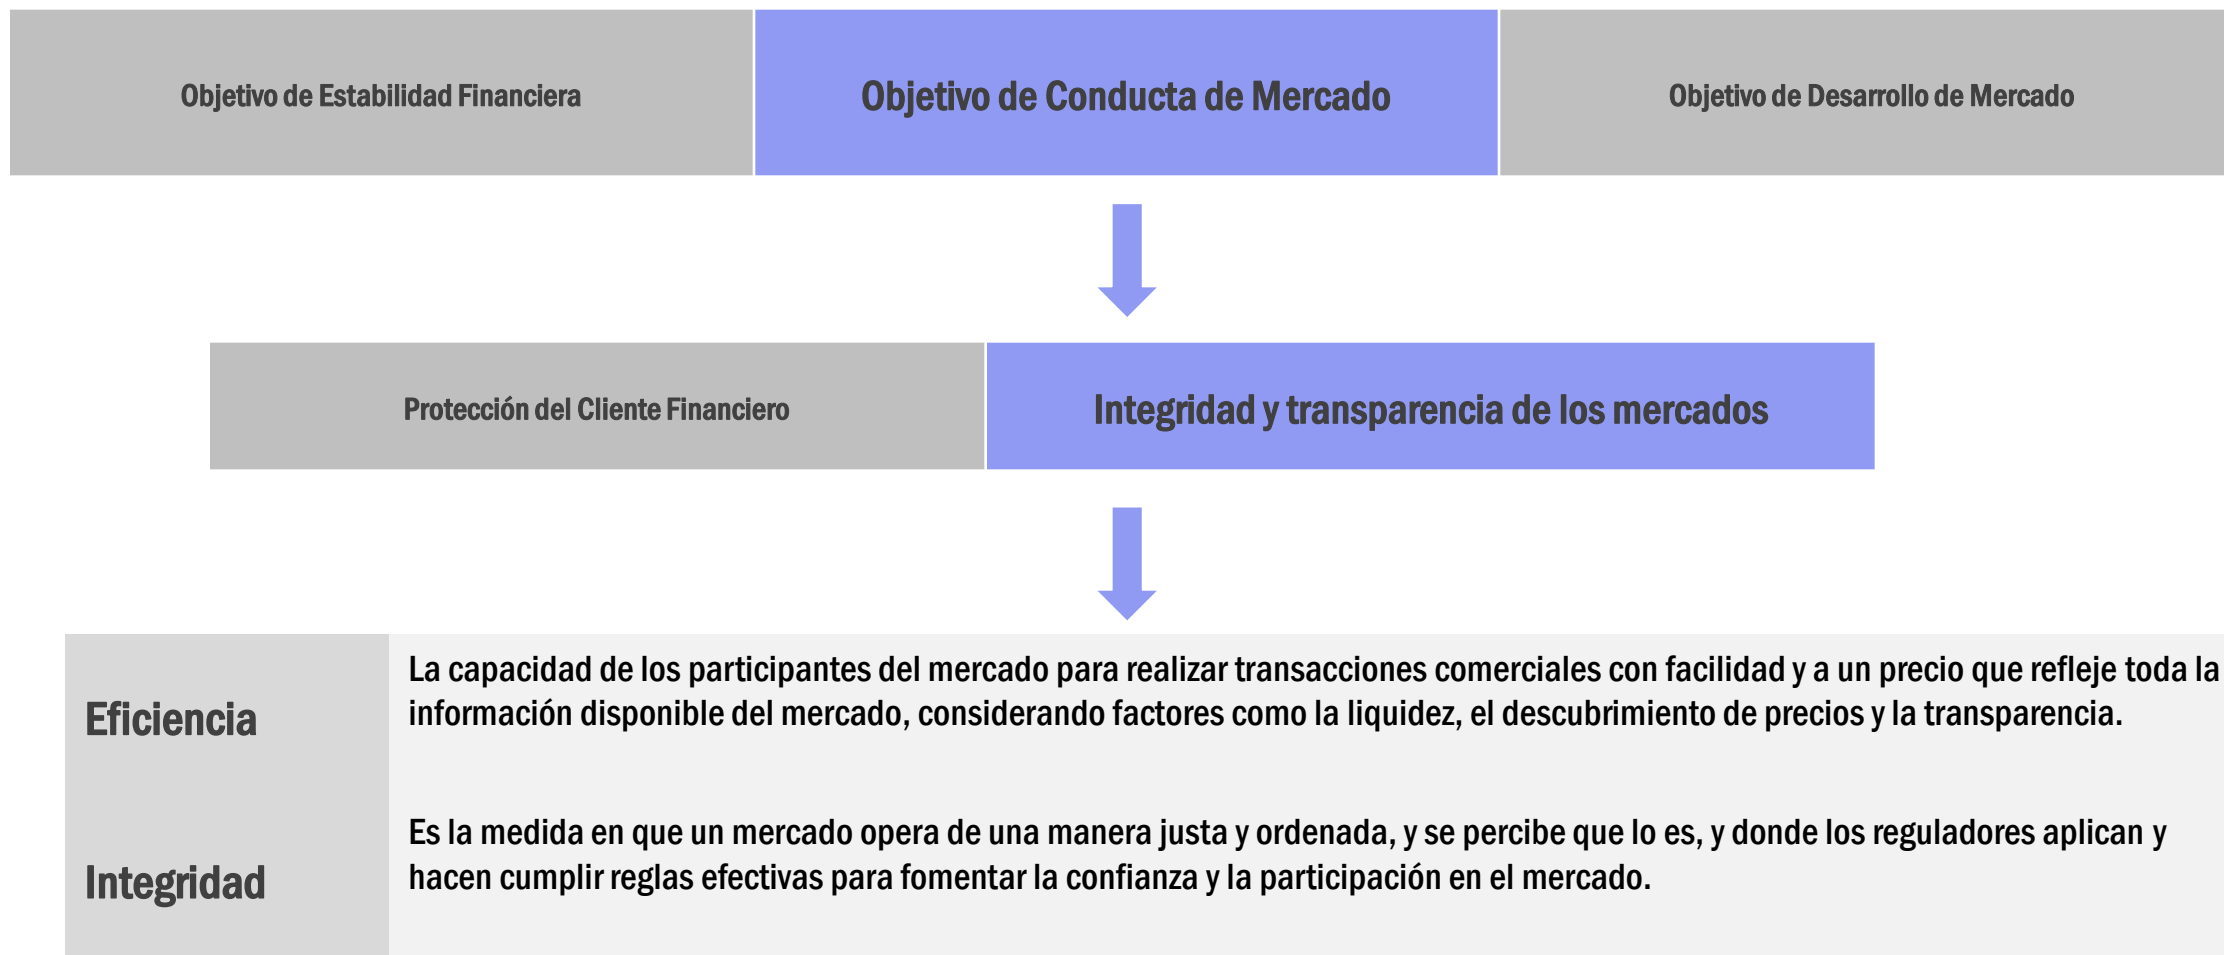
Objetivo de Estabilidad Financiera

Objetivo de Conducta de Mercado

Objetivo de Desarrollo de Mercado

Protección del Cliente Financiero

Integridad y transparencia de los mercados

| | |
|---|---|
| Eficiencia | La capacidad de los participantes del mercado para realizar transacciones comerciales con facilidad y a un precio que refleje toda la información disponible del mercado, considerando factores como la liquidez, el descubrimiento de precios y la transparencia. |
| Integridad | Es la medida en que un mercado opera de una manera justa y ordenada, y se percibe que lo es, y donde los reguladores aplican y hacen cumplir reglas efectivas para fomentar la confianza y la participación en el mercado. |